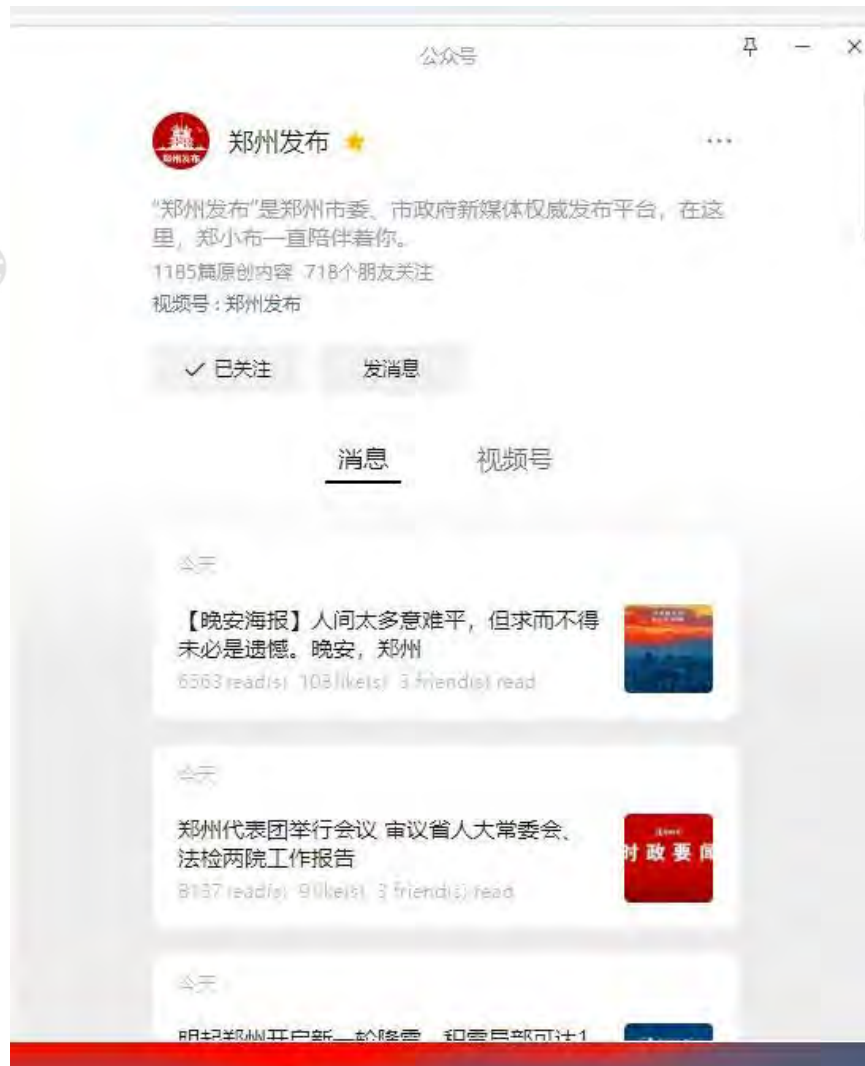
公众号

郑州发布

郑州发布 ★

...

"郑州发布"是郑州市委、市政府新媒体权威发布平台，在这里，郑小布一直陪伴着你。

1185篇原创内容 718个朋友关注

视频号：郑州发布

✓ 已关注

发消息

消息

视频号

今天

【晚安海报】人间太多意难平，但求而不得未必是遗憾。晚安，郑州

6563 read(s) 108 like(s) 3 friend(s) read

今天

郑州代表团举行会议 审议省人大常委会、法检两院工作报告

时政要闻

8137 read(s) 9 like(s) 3 friend(s) read

今天

明起郑州开启新一轮降雪，积雪局部可达1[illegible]